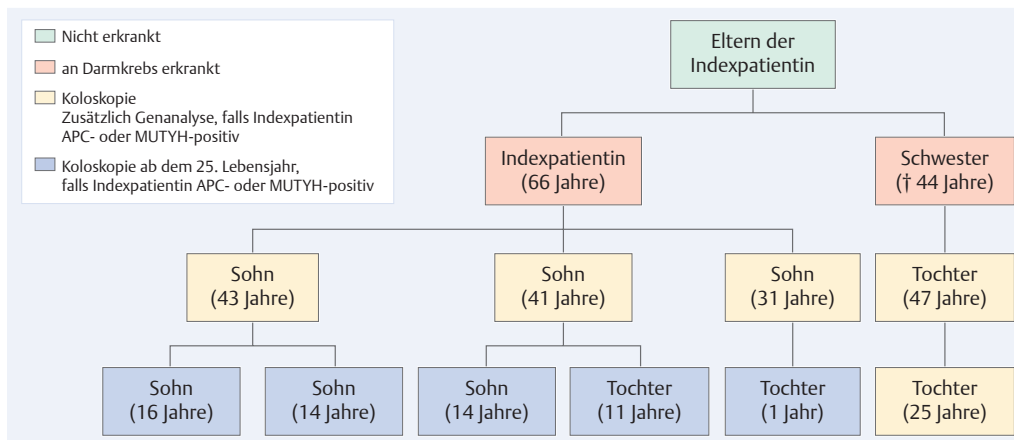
Nicht erkrankt

an Darmkrebs erkrankt

Koloskopie
Zusätzlich Genanalyse, falls Indexpatientin APC- oder MUTYH-positiv

Koloskopie ab dem 25. Lebensjahr, falls Indexpatientin APC- oder MUTYH-positiv

Eltern der Indexpatientin

Indexpatientin (66 Jahre)

Schwester († 44 Jahre)

Sohn (43 Jahre)

Sohn (41 Jahre)

Sohn (31 Jahre)

Tochter (47 Jahre)

Sohn (16 Jahre)

Sohn (14 Jahre)

Sohn (14 Jahre)

Tochter (11 Jahre)

Tochter (1 Jahr)

Tochter (25 Jahre)